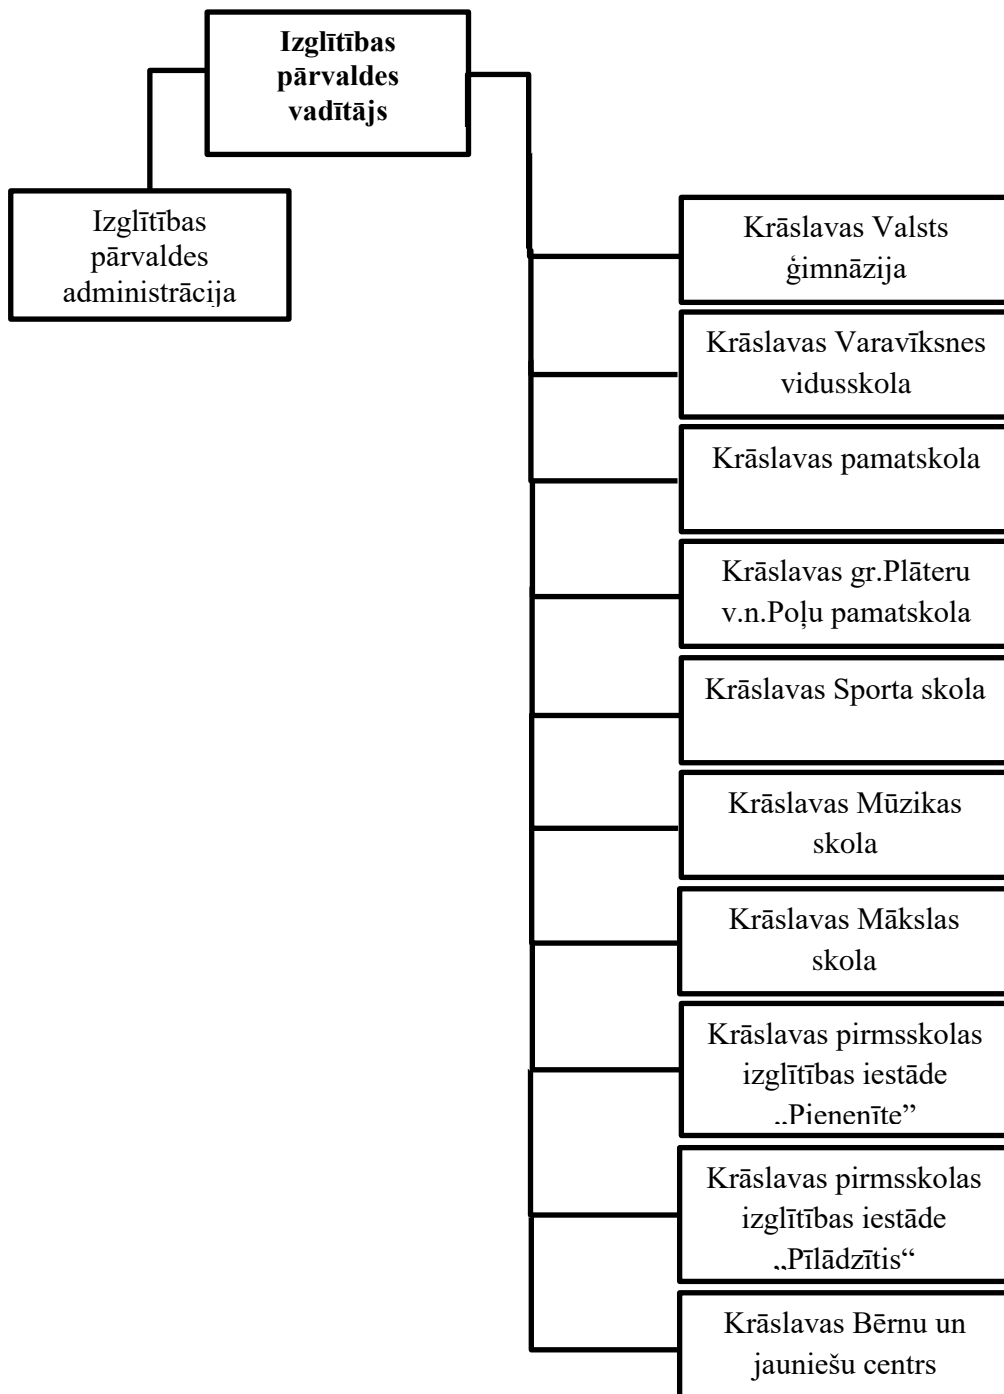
Izglītības pārvaldes vadītājs

Izglītības pārvaldes administrācija

Krāslavas Valsts ģimnāzija

Krāslavas Varavīksnes vidusskola

Krāslavas pamatskola

Krāslavas gr.Plāteru v.n.Poļu pamatskola

Krāslavas Sporta skola

Krāslavas Mūzikas skola

Krāslavas Mākslas skola

Krāslavas pirmsskolas izglītības iestāde ..Pienenīte"

Krāslavas pirmsskolas izglītības iestāde „Pīlādzītis"

Krāslavas Bērnu un jauniešu centrs